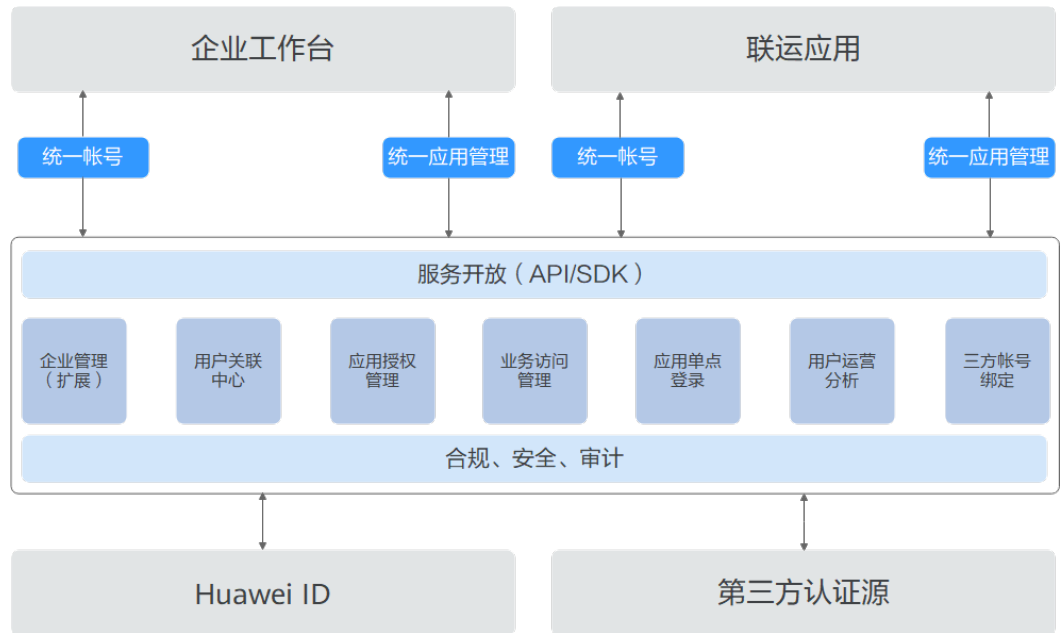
企业工作台

联运应用

统一帐号

统一应用管理

统一帐号

统一应用管理

服务开放（API/SDK）

企业管理（扩展）

用户关联中心

应用授权管理

业务访问管理

应用单点登录

用户运营分析

三方帐号绑定

合规、安全、审计

Huawei ID

第三方认证源